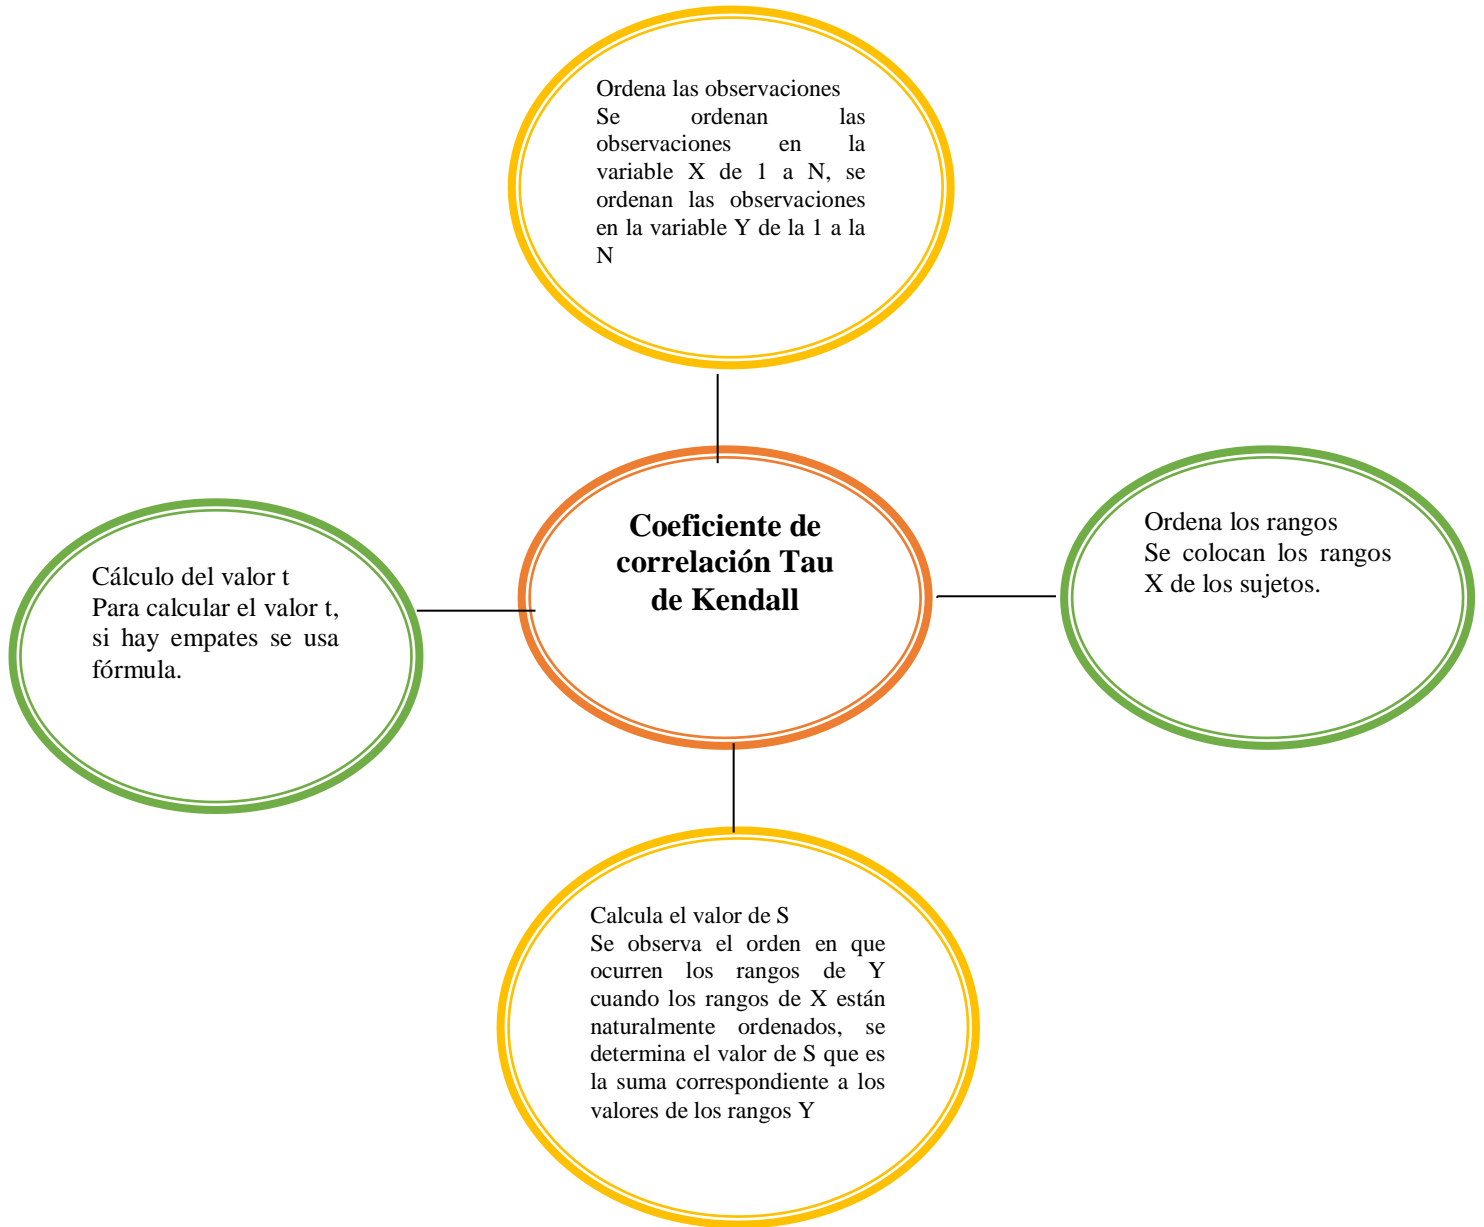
Ordena las observaciones
Se ordenan las observaciones en la variable X de 1 a N, se ordenan las observaciones en la variable Y de la 1 a la N

Cálculo del valor t
Para calcular el valor t, si hay empates se usa fórmula.

**Coeficiente de correlación Tau de Kendall**

Ordena los rangos
Se colocan los rangos X de los sujetos.

Calcula el valor de S
Se observa el orden en que ocurren los rangos de Y cuando los rangos de X están naturalmente ordenados, se determina el valor de S que es la suma correspondiente a los valores de los rangos Y